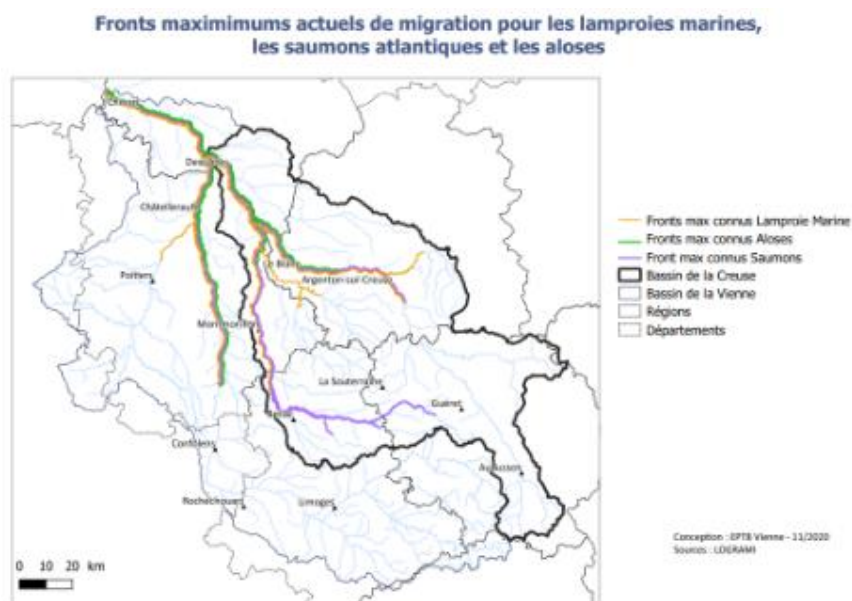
Fronts maximimums actuels de migration pour les lamproies marines, les saumons atlantiques et les aloses

Chinon
Descartes
Châtellerault
Poitiers
Le Blanc
Argenton-sur-Creuse
Montmorillon
La Souterraine
Bellac
Guéret
Confolens
Aubusson
Rochechouart
Limoges

Fronts max connus Lamproie Marine
Fronts max connus Aloses
Front max connus Saumons
Bassin de la Creuse
Bassin de la Vienne
Régions
Départements

Conception : EPTB Vienne - 11/2020
Sources : LOGRAMI

0 10 20 km